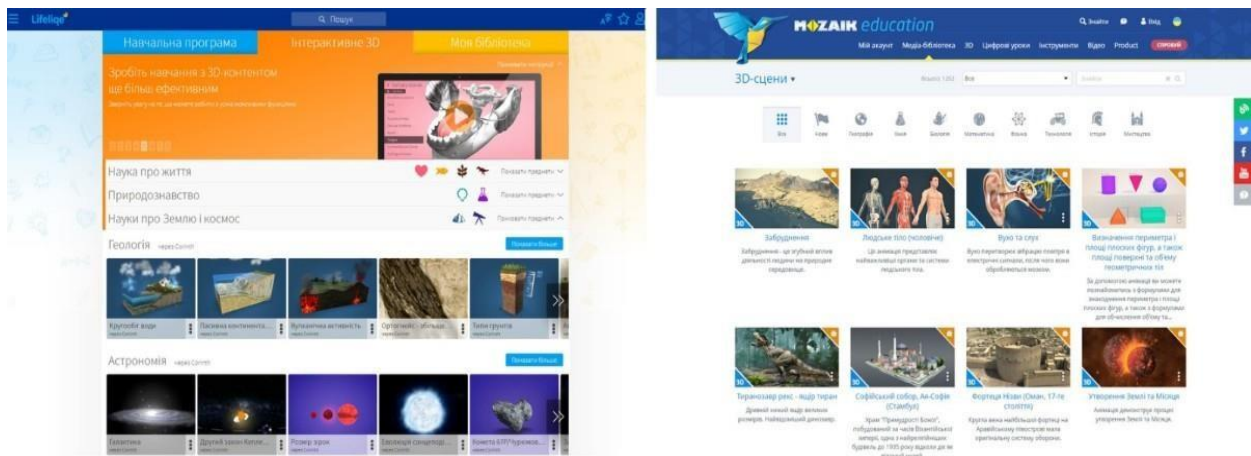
Lifeliqe

Q Пошук

Навчальна програма | Інтерактивне 3D | Моя бібліотека

Зробіть навчання з 3D-контентом ще більш ефективним

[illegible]

Наука про життя

Показати предмети

Природознавство

Показати предмети

Науки про Землю і космос

Показати предмети

Геологія

Показати більше

Кругообіг води

Ласкава континента...

Вулканічна активність

Ортогнейс - обладн...

Типи грунтів

Астрономія

Показати більше

Галактика

Другий закон Кеплe...

Розмір зірок

Еволюція сонцеподі...

Комета 67P/Чурюмов...

MOZAIK education

Мій акаунт | Медіа-бібліотека | 3D | Цифрові уроки | Інструменти | Відео | Product

3D-сцени

Все

Все | Історія | Географія | Хімія | Біологія | Математика | Фізика | Технологія | Історія | Культура

Забруднення

Забруднення - це згубний вплив діяльності людини на природне середовище.

Людське тіло (чоловіче)

Ця анімація представляє найважливіші органи та системи людського тіла.

Вухо та слух

Вухо перетворює звукові сигнали в електричні сигнали, після чого вони обробляються мозком.

Визначення периметра і площі плоских фігур, а також площі поверхні та об'єму геометричних тіл

За допомогою анімації ви можете познайомитись з формулами для знаходження периметра і площі плоских фігур, а також з формулами для обчислення об'єму та...

Тиранозавр рекс - ящір тиран

Дивний хижий ящір великих розмірів. Найвідоміший динозавр.

Софійський собор, Ая-Софія (Стамбул)

Храм "Премудрості Божої", побудований за часів Візантійської імперії, один з найвеличніших будівель до 1500 року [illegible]

Фортеця Нізві (Оман, 17-те століття)

Кругла вежа найбільшої фортеці на Аравійському півострові мала оригінальну систему оборони.

Утворення Землі та Місяця

Анімація демонструє процес утворення Землі та Місяця.